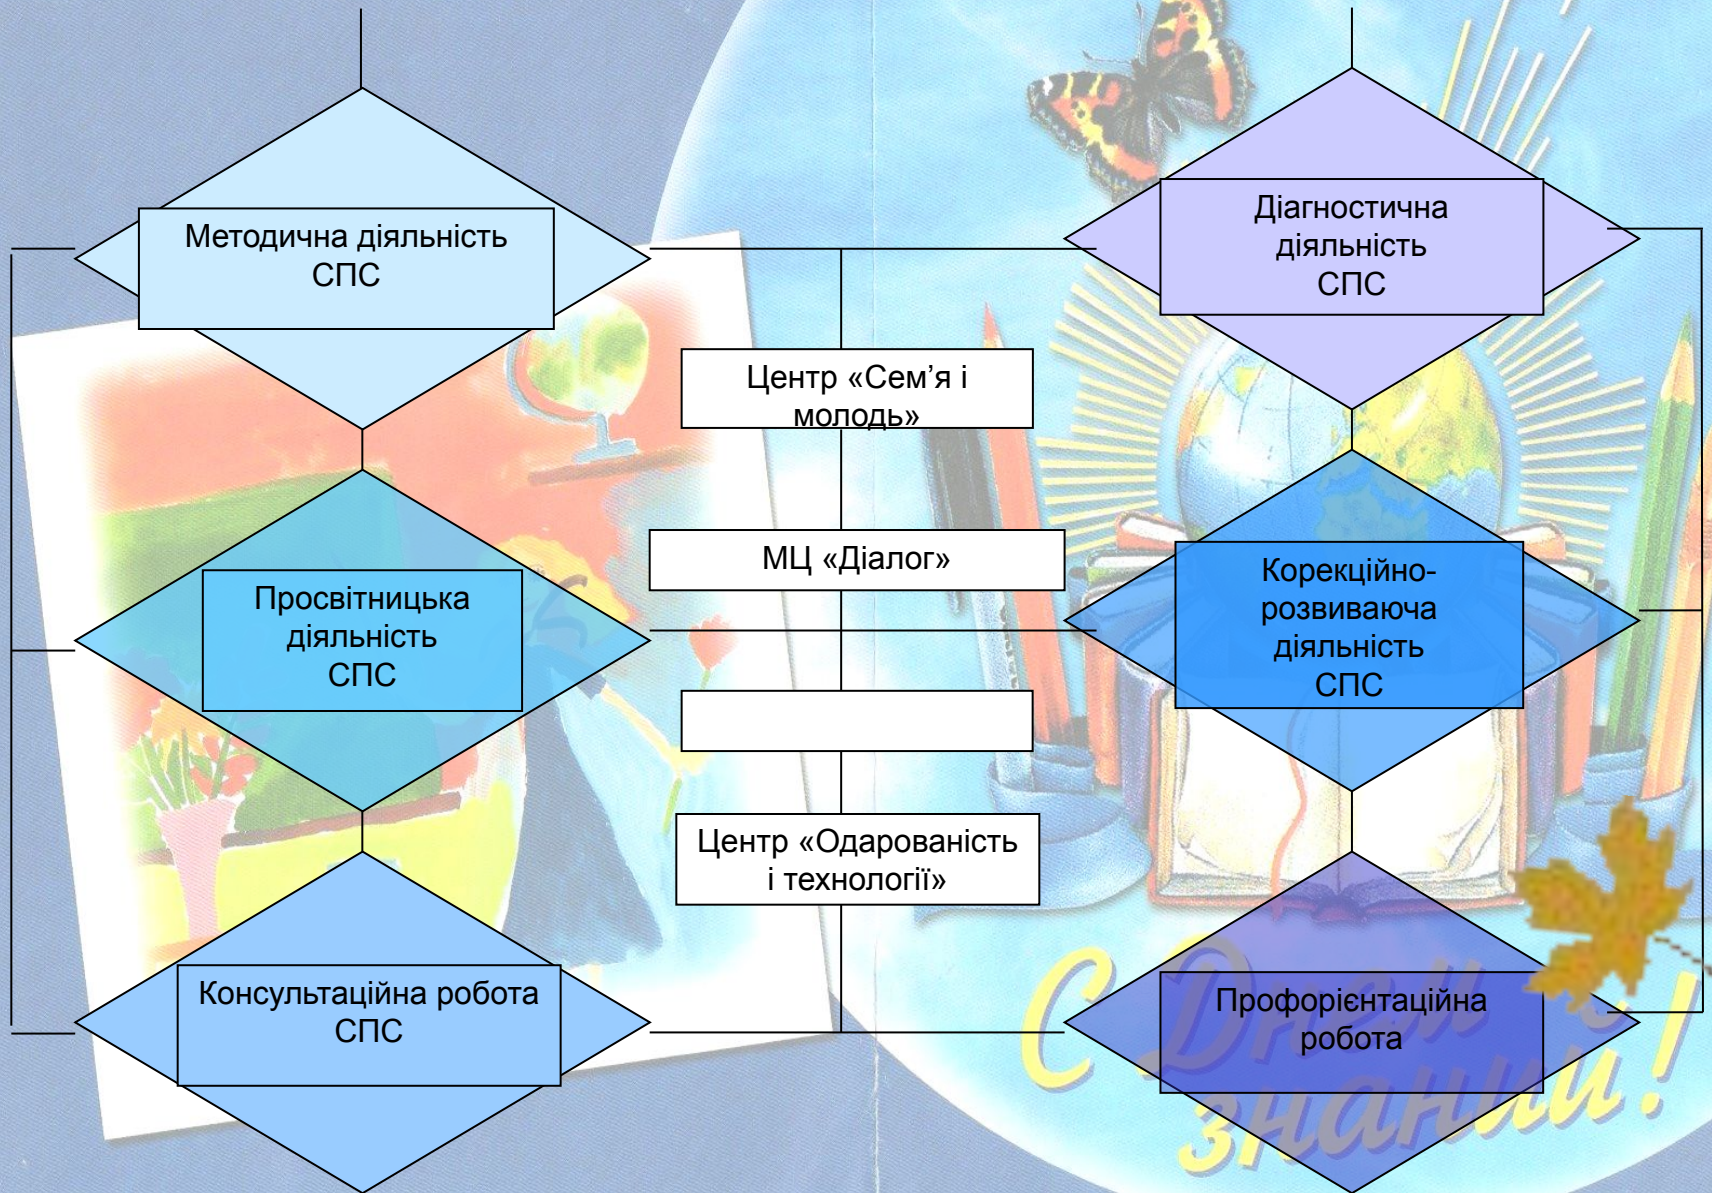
Методична діяльність СПС

Діагностична діяльність СПС

Центр «Сем'я і молодь»

МЦ «Діалог»

Просвітницька діяльність СПС

Корекційно-розвиваюча діяльність СПС

Центр «Обдарованість і технології»

Консультаційна робота СПС

Профорієнтаційна робота

С Днем знаний!